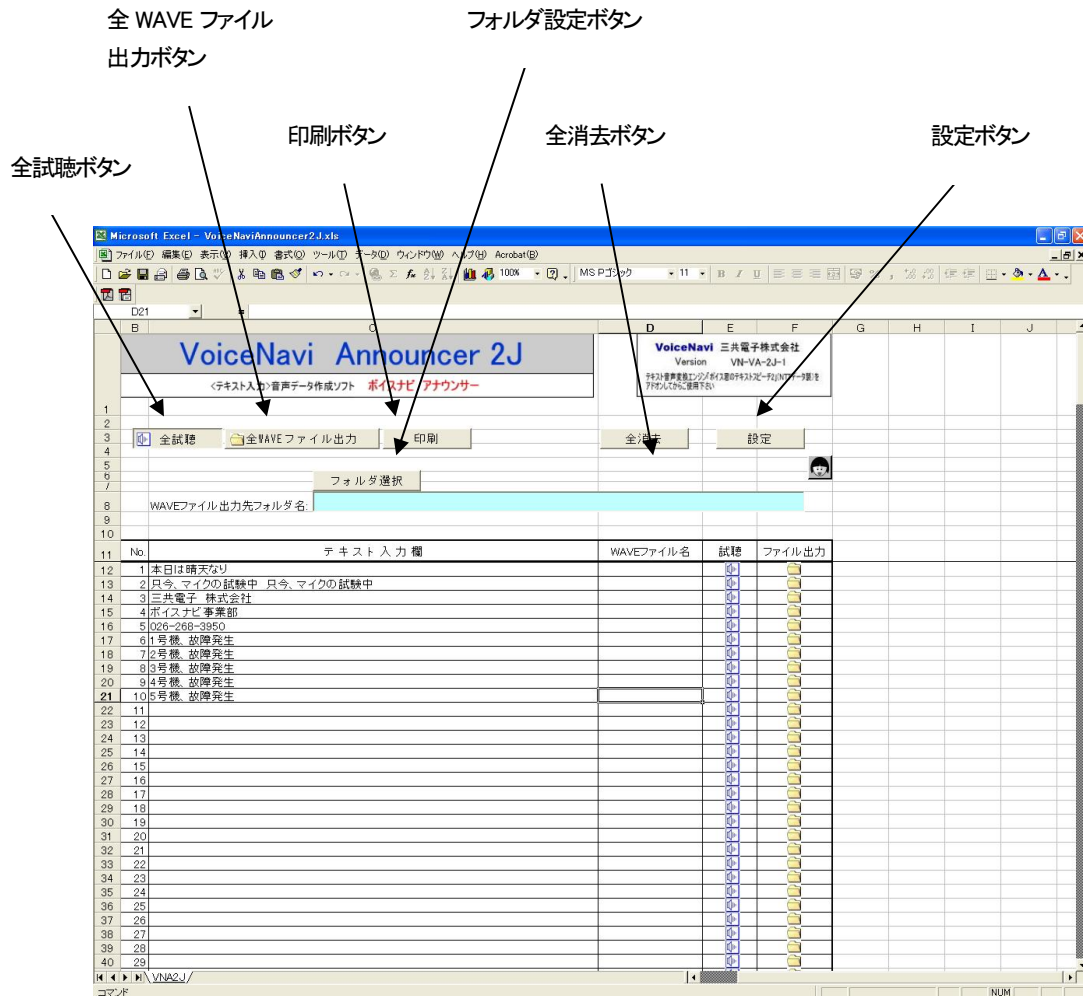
全 WAVE ファイル出力ボタン

フォルダ設定ボタン

印刷ボタン

全消去ボタン

設定ボタン

全試聴ボタン

Microsoft Excel - VoiceNaviAnnouncer2J.xls

ファイル(F) 編集(E) 表示(V) 挿入(I) 書式(O) ツール(T) データ(D) ウィンドウ(W) ヘルプ(H) Acrobat(B)

100% MS Pゴシック 11

D21 =

B C D E F G H I J

VoiceNavi Announcer 2J

<テキスト入力>音声データ作成ソフト ボイスナビ アナウンサー

VoiceNavi 三共電子株式会社
Version VN-VA-2J-1
テキスト音声変換エンジン[ボイス源のテキストスピーチ2J(NTデータ製)]をアドオンしてからご使用下さい

全試聴 全WAVEファイル出力 印刷 全消去 設定

フォルダ選択

WAVEファイル出力先フォルダ名:

| No. | テキスト入力欄 | WAVEファイル名 | 試聴 | ファイル出力 |
|---|---|---|---|---|
| 1 | 本日は晴天なり | | | |
| 2 | 只今、マイクの試験中 只今、マイクの試験中 | | | |
| 3 | 三共電子 株式会社 | | | |
| 4 | ボイスナビ事業部 | | | |
| 5 | 026-268-3950 | | | |
| 6 | 1号機、故障発生 | | | |
| 7 | 2号機、故障発生 | | | |
| 8 | 3号機、故障発生 | | | |
| 9 | 4号機、故障発生 | | | |
| 10 | 5号機、故障発生 | | | |
| 11 | | | | |
| 12 | | | | |
| 13 | | | | |
| 14 | | | | |
| 15 | | | | |
| 16 | | | | |
| 17 | | | | |
| 18 | | | | |
| 19 | | | | |
| 20 | | | | |
| 21 | | | | |
| 22 | | | | |
| 23 | | | | |
| 24 | | | | |
| 25 | | | | |
| 26 | | | | |
| 27 | | | | |
| 28 | | | | |
| 29 | | | | |

VNA2J

コマンド NUM